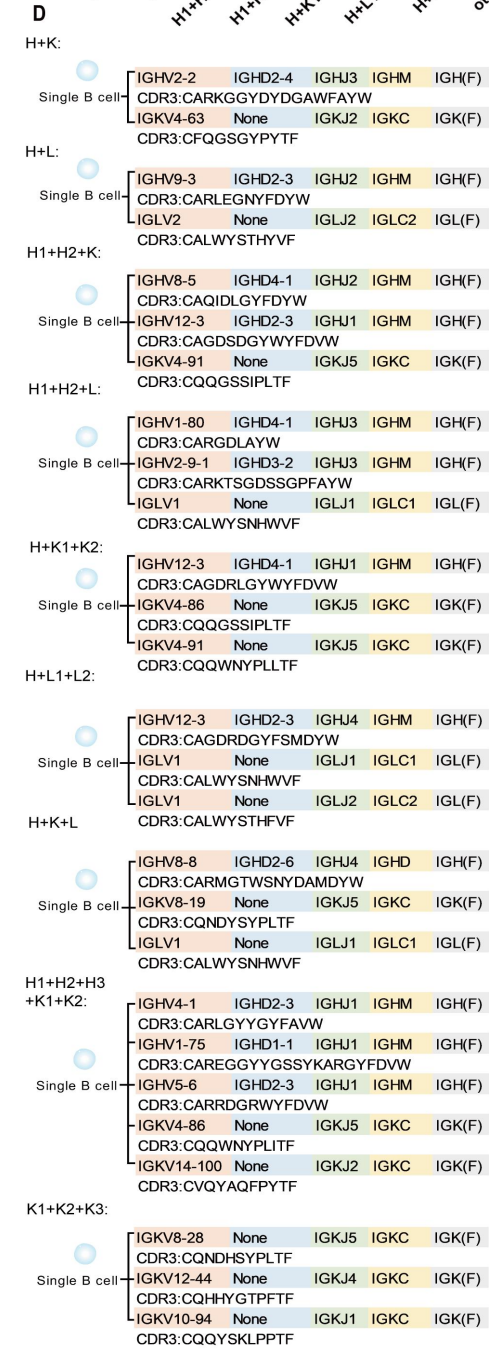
D

H+K:

Single B cell

| IGHV2-2 | IGHD2-4 | IGHJ3 | IGHM | IGH(F) |
|---|---|---|---|---|

CDR3:CARKGGYDYDGAWFAYW

| IGKV4-63 | None | IGKJ2 | IGKC | IGK(F) |
|---|---|---|---|---|

CDR3:CFQGSGYPYTF

H+L:

Single B cell

| IGHV9-3 | IGHD2-3 | IGHJ2 | IGHM | IGH(F) |
|---|---|---|---|---|

CDR3:CARLEGNYFDYW

| IGLV2 | None | IGLJ2 | IGLC2 | IGL(F) |
|---|---|---|---|---|

CDR3:CALWYSTHYVF

H1+H2+K:

Single B cell

| IGHV8-5 | IGHD4-1 | IGHJ2 | IGHM | IGH(F) |
|---|---|---|---|---|

CDR3:CAQIDLGYFDYW

| IGHV12-3 | IGHD2-3 | IGHJ1 | IGHM | IGH(F) |
|---|---|---|---|---|

CDR3:CAGDSDGYWYFDVW

| IGKV4-91 | None | IGKJ5 | IGKC | IGK(F) |
|---|---|---|---|---|

CDR3:CQQGSSIPLTF

H1+H2+L:

Single B cell

| IGHV1-80 | IGHD4-1 | IGHJ3 | IGHM | IGH(F) |
|---|---|---|---|---|

CDR3:CARGDLAYW

| IGHV2-9-1 | IGHD3-2 | IGHJ3 | IGHM | IGH(F) |
|---|---|---|---|---|

CDR3:CARKTSGDSSGPFAYW

| IGLV1 | None | IGLJ1 | IGLC1 | IGL(F) |
|---|---|---|---|---|

CDR3:CALWYSNHWVF

H+K1+K2:

Single B cell

| IGHV12-3 | IGHD4-1 | IGHJ1 | IGHM | IGH(F) |
|---|---|---|---|---|

CDR3:CAGDRLGYWYFDVW

| IGKV4-86 | None | IGKJ5 | IGKC | IGK(F) |
|---|---|---|---|---|

CDR3:CQQGSSIPLTF

| IGKV4-91 | None | IGKJ5 | IGKC | IGK(F) |
|---|---|---|---|---|

CDR3:CQQWNYPLLTF

H+L1+L2:

Single B cell

| IGHV12-3 | IGHD2-3 | IGHJ4 | IGHM | IGH(F) |
|---|---|---|---|---|

CDR3:CAGDRDGYFSMDYW

| IGLV1 | None | IGLJ1 | IGLC1 | IGL(F) |
|---|---|---|---|---|

CDR3:CALWYSNHWVF

| IGLV1 | None | IGLJ2 | IGLC2 | IGL(F) |
|---|---|---|---|---|

CDR3:CALWYSTHFVF

H+K+L

Single B cell

| IGHV8-8 | IGHD2-6 | IGHJ4 | IGHD | IGH(F) |
|---|---|---|---|---|

CDR3:CARMGTWSNYDAMDYW

| IGKV8-19 | None | IGKJ5 | IGKC | IGK(F) |
|---|---|---|---|---|

CDR3:CQNDYSYPLTF

| IGLV1 | None | IGLJ1 | IGLC1 | IGL(F) |
|---|---|---|---|---|

CDR3:CALWYSNHWVF

H1+H2+H3 +K1+K2:

Single B cell

| IGHV4-1 | IGHD2-3 | IGHJ1 | IGHM | IGH(F) |
|---|---|---|---|---|

CDR3:CARLGYYGYFAVW

| IGHV1-75 | IGHD1-1 | IGHJ1 | IGHM | IGH(F) |
|---|---|---|---|---|

CDR3:CAREGGYYGSSYKARGYFDVW

| IGHV5-6 | IGHD2-3 | IGHJ1 | IGHM | IGH(F) |
|---|---|---|---|---|

CDR3:CARRDGRWYFDVW

| IGKV4-86 | None | IGKJ5 | IGKC | IGK(F) |
|---|---|---|---|---|

CDR3:CQQWNYPLITF

| IGKV14-100 | None | IGKJ2 | IGKC | IGK(F) |
|---|---|---|---|---|

CDR3:CVQYAQFPYTF

K1+K2+K3:

Single B cell

| IGKV8-28 | None | IGKJ5 | IGKC | IGK(F) |
|---|---|---|---|---|

CDR3:CQNDHSYPLTF

| IGKV12-44 | None | IGKJ4 | IGKC | IGK(F) |
|---|---|---|---|---|

CDR3:CQHHYGTPFTF

| IGKV10-94 | None | IGKJ1 | IGKC | IGK(F) |
|---|---|---|---|---|

CDR3:CQQYSKLPPTF